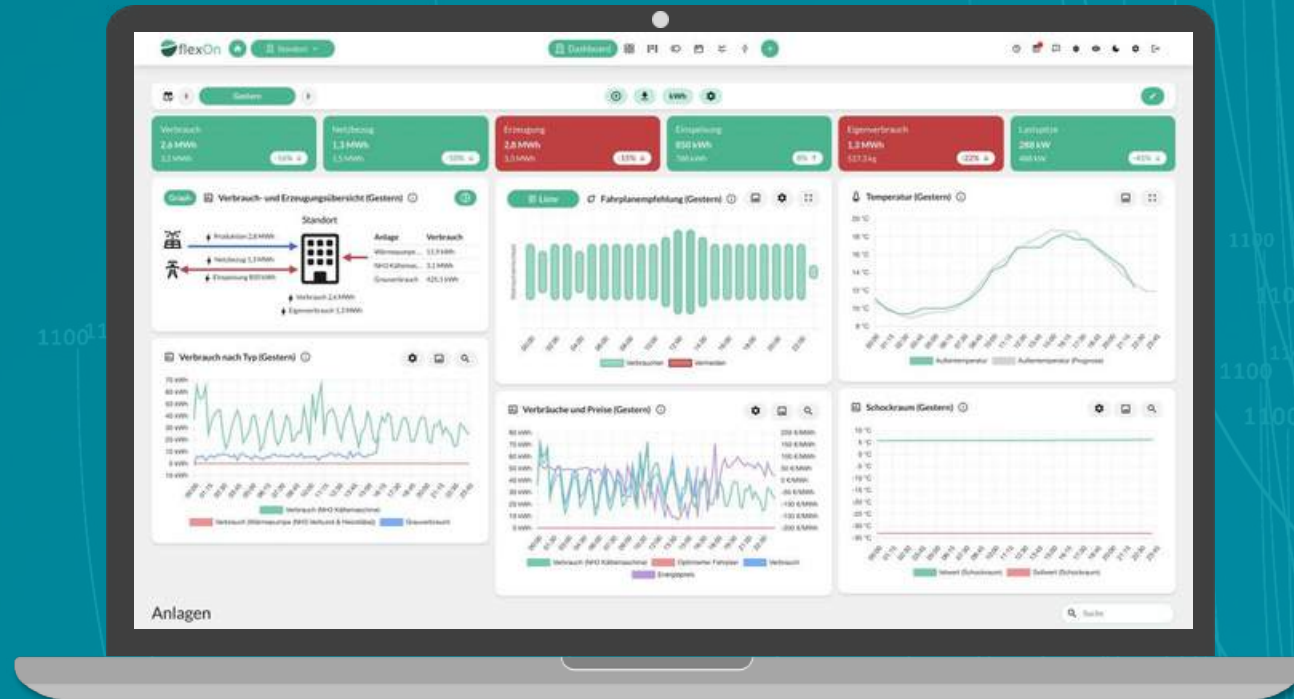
flexOn

Standort

Dashboard

Gestern

kWh

Verbrauch
2,6 MWh
-16%

Netzbezug
1,3 MWh
-50%

Erzeugung
2,8 MWh
-15%

Einspeisung
850 kWh
8%

Eigenverbrauch
1,3 MWh
-22%

Lastspitze
288 kW
-45%

Graph

Verbrauch- und Erzeugungsübersicht (Gestern)

Standort

Produktion 2,8 MWh

Netzbezug 1,3 MWh

Einspeisung 850 kWh

Verbrauch 2,6 MWh

Eigenverbrauch 1,3 MWh

| Anlage | Verbrauch |
|---|---|
| Wärmepumpe... | 11,9 kWh |
| NH3 Kältemas... | 3,1 MWh |
| Grauverbrauch | 425,1 kWh |

Liste

Fahrplanempfehlung (Gestern)

Verbrauchen

Vermeiden

Temperatur (Gestern)

20 °C
18 °C
16 °C
14 °C
12 °C
10 °C
8 °C

Außentemperatur

Außentemperatur (Prognose)

Verbrauch nach Typ (Gestern)

70 kWh
60 kWh
50 kWh
40 kWh
30 kWh
20 kWh
10 kWh
0 kWh
-10 kWh

Verbrauch (NH3 Kältemaschine)

Verbrauch (Wärmepumpe (NH3 Verbund & Heizstäbe))

Grauverbrauch

Verbräuche und Preise (Gestern)

80 kWh
70 kWh
60 kWh
50 kWh
40 kWh
30 kWh
20 kWh
10 kWh
0 kWh

200 €/MWh
150 €/MWh
100 €/MWh
50 €/MWh
0 €/MWh
-50 €/MWh
-100 €/MWh
-150 €/MWh
-200 €/MWh

Verbrauch (NH3 Kältemaschine)

Optimierter Fahrplan

Verbrauch

Energiepreis

Schockraum (Gestern)

10 °C
5 °C
0 °C
-5 °C
-10 °C
-15 °C
-20 °C
-25 °C
-30 °C
-35 °C

Istwert (Schockraum)

Sollwert (Schockraum)

Anlagen

Suche

1100
1100
1100
1100
1100